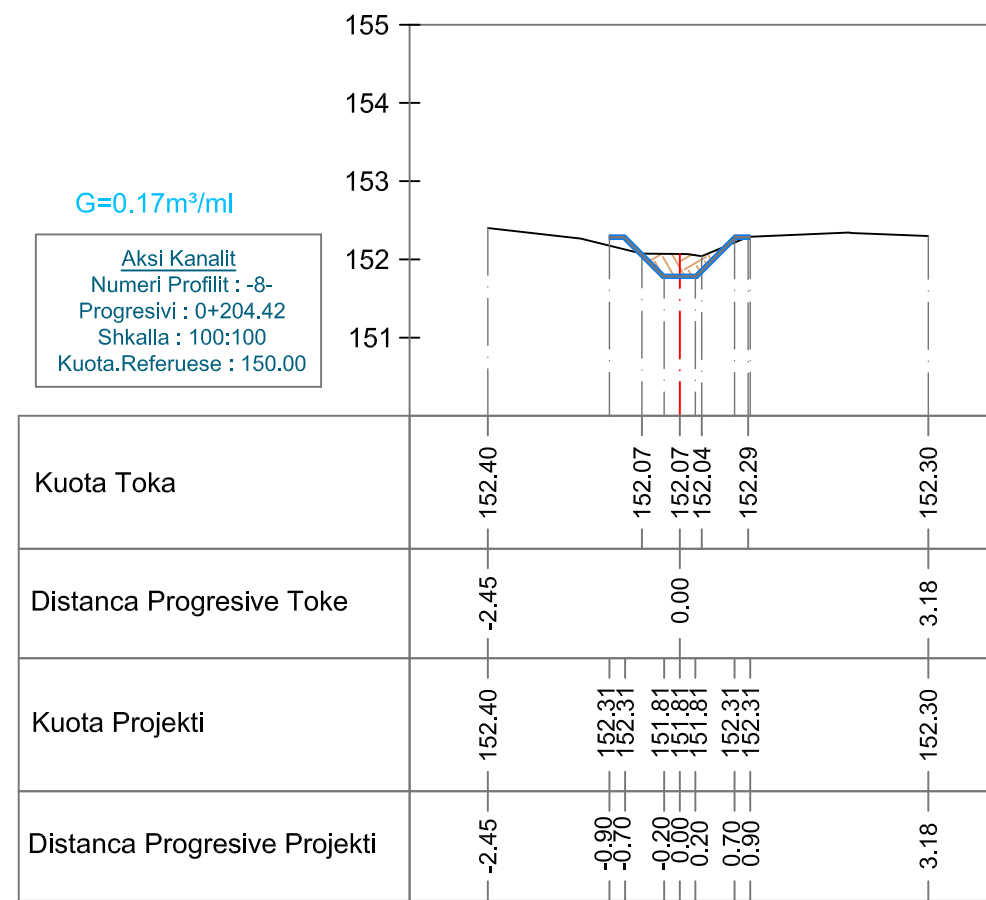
155
154
153
152
151

G=0.17m³/ml

Aksi Kanalit
Numeri Profilit : -8-
Progresivi : 0+204.42
Shkalla : 100:100
Kuota.Referuese : 150.00

| Kuota Toka | 152.40 | 152.07 | 152.07 | 152.04 | 152.29 | 152.30 |
|---|---|---|---|---|---|---|
| Distanca Progresive Toke | -2.45 | 0.00 | 3.18 | | | |
| Kuota Projekti | 152.40 | 152.31 | 152.31 | 151.81 | 151.81 | 151.81 | 152.31 | 152.31 | 152.30 |
| Distanca Progresive Projekti | -2.45 | -0.90 | -0.70 | -0.20 | 0.00 | 0.20 | 0.70 | 0.90 | 3.18 |